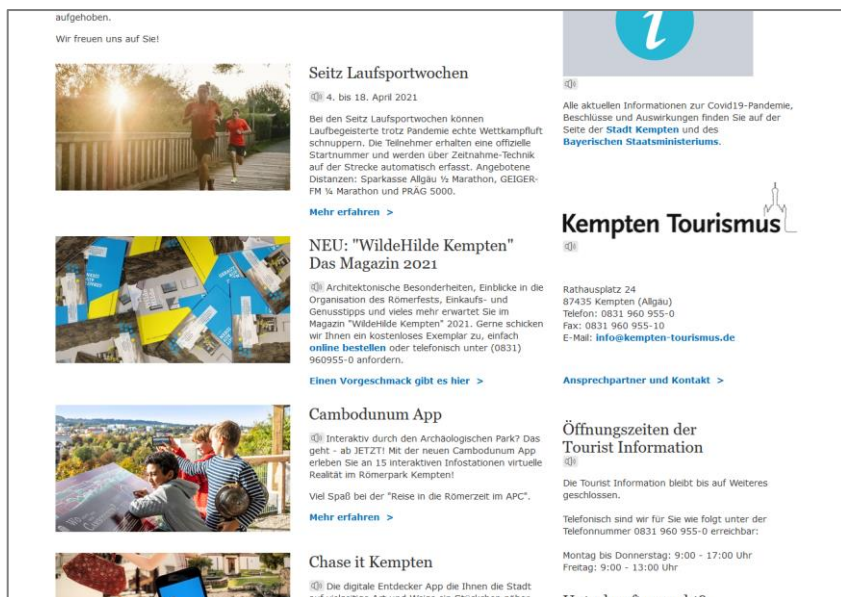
aufgehoben.

Wir freuen uns auf Sie!

Seitz Laufsportwochen

4. bis 18. April 2021

Bei den Seitz Laufsportwochen können Laufbegeisterte trotz Pandemie echte Wettkampfluft schnuppern. Die Teilnehmer erhalten eine offizielle Startnummer und werden über Zeitnahme-Technik auf der Strecke automatisch erfasst. Angebotene Distanzen: Sparkasse Allgäu ½ Marathon, GEIGER-FM ¼ Marathon und PRÄG 5000.

Mehr erfahren >

NEU: "WildeHilde Kempten" Das Magazin 2021

Architektonische Besonderheiten, Einblicke in die Organisation des Römerfests, Einkaufs- und Genusstipps und vieles mehr erwartet Sie im Magazin "WildeHilde Kempten" 2021. Gerne schicken wir Ihnen ein kostenloses Exemplar zu, einfach online bestellen oder telefonisch unter (0831) 960955-0 anfordern.

Einen Vorgeschmack gibt es hier >

Cambodunum App

Interaktiv durch den Archäologischen Park? Das geht - ab JETZT! Mit der neuen Cambodunum App erleben Sie an 15 interaktiven Infostationen virtuelle Realität im Römerpark Kempten!

Viel Spaß bei der "Reise in die Römerzeit im APC".

Mehr erfahren >

Chase it Kempten

Die digitale Entdecker App die Ihnen die Stadt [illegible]

Alle aktuellen Informationen zur Covid19-Pandemie, Beschlüsse und Auswirkungen finden Sie auf der Seite der Stadt Kempten und des Bayerischen Staatsministeriums.

Kempten Tourismus

Rathausplatz 24
87435 Kempten (Allgäu)
Telefon: 0831 960 955-0
Fax: 0831 960 955-10
E-Mail: info@kempten-tourismus.de

Ansprechpartner und Kontakt >

Öffnungszeiten der Tourist Information

Die Tourist Information bleibt bis auf Weiteres geschlossen.

Telefonisch sind wir für Sie wie folgt unter der Telefonnummer 0831 960 955-0 erreichbar:

Montag bis Donnerstag: 9:00 - 17:00 Uhr
Freitag: 9:00 - 13:00 Uhr

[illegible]